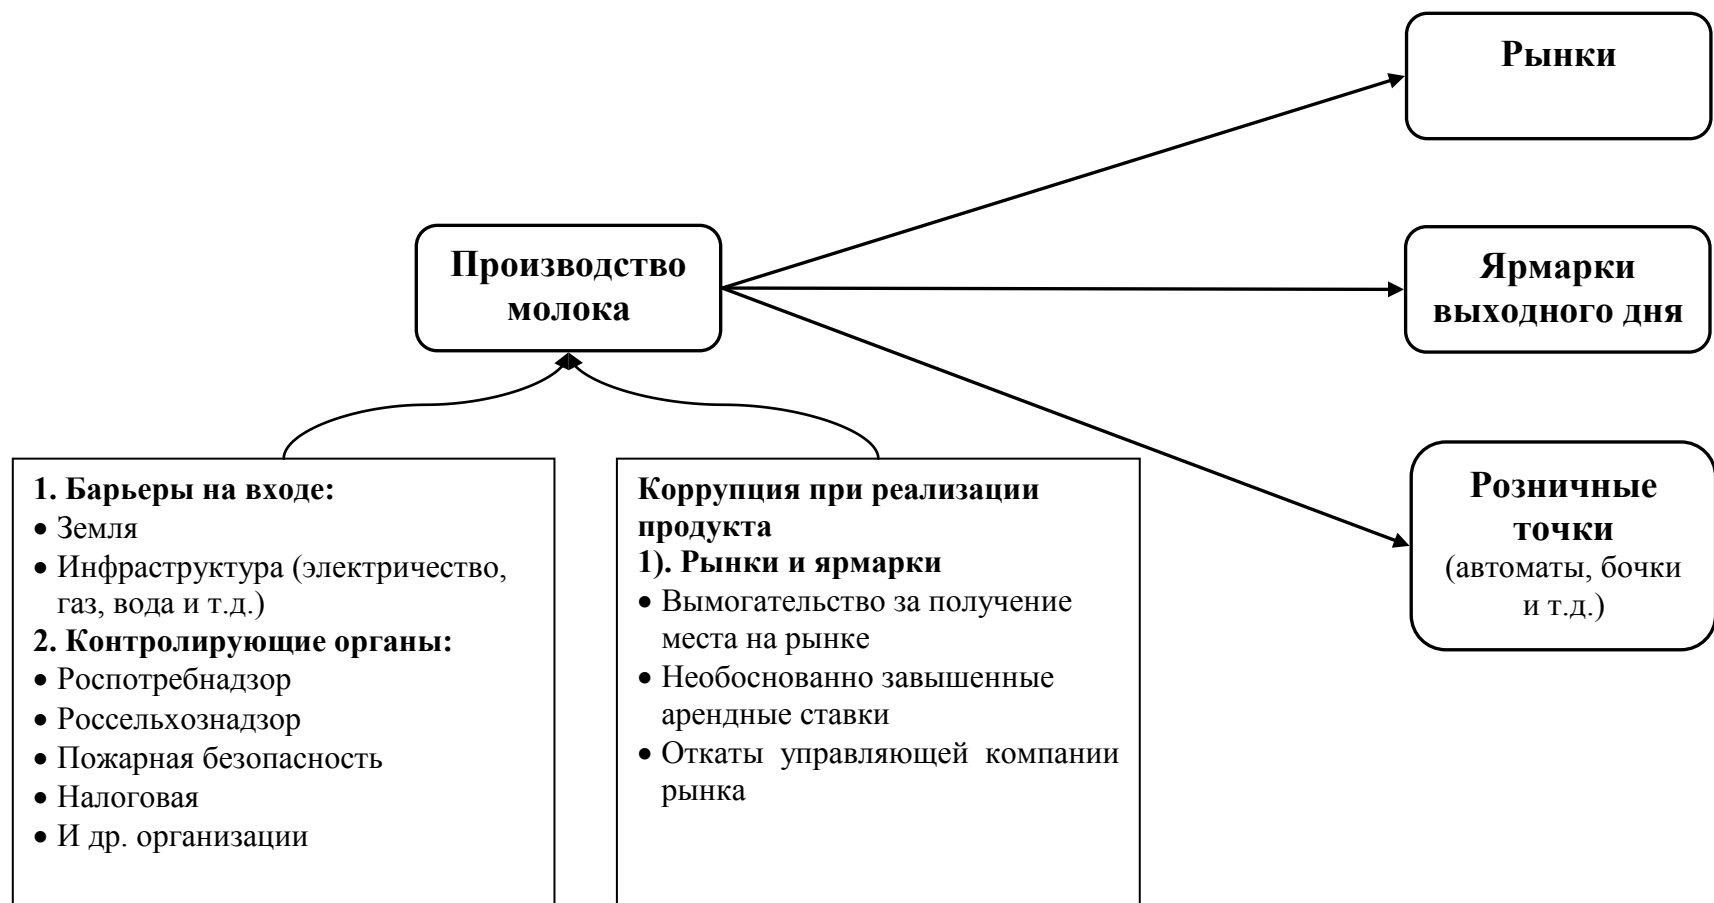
Рынки

Производство молока

Ярмарки выходного дня

Розничные точки (автоматы, бочки и т.д.)

1. Барьеры на входе:
• Земля
• Инфраструктура (электричество, газ, вода и т.д.)
2. Контролирующие органы:
• Роспотребнадзор
• Россельхознадзор
• Пожарная безопасность
• Налоговая
• И др. организации

Коррупция при реализации продукта
1). Рынки и ярмарки
• Вымогательство за получение места на рынке
• Необоснованно завышенные арендные ставки
• Откаты управляющей компании рынка